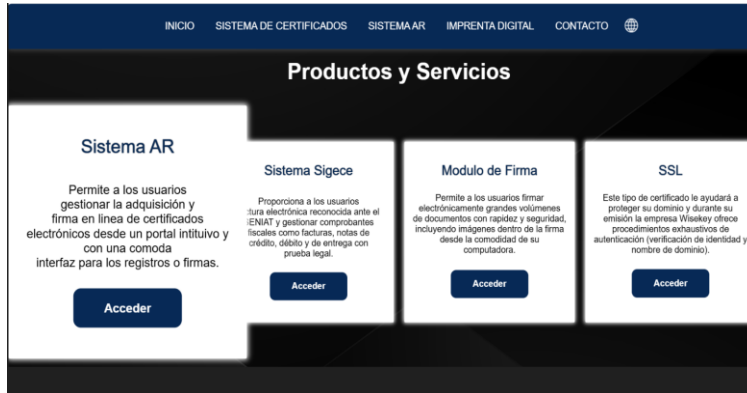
INICIO SISTEMA DE CERTIFICADOS SISTEMA AR IMPRENTA DIGITAL CONTACTO

Productos y Servicios

Sistema AR

Permite a los usuarios gestionar la adquisición y firma en linea de certificados electrónicos desde un portal intituivo y con una comoda interfaz para los registros o firmas.

Acceder

Sistema Sigece

Proporciona a los usuarios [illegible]ctura electrónica reconocida ante el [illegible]ENIAT y gestionar comprobantes fiscales como facturas, notas de crédito, débito y de entrega con prueba legal.

Acceder

Modulo de Firma

Permite a los usuarios firmar electrónicamente grandes volúmenes de documentos con rapidez y seguridad, incluyendo imágenes dentro de la firma desde la comodidad de su computadora.

Acceder

SSL

Este tipo de certificado le ayudará a proteger su dominio y durante su emisión la empresa Wisekey ofrece procedimientos exhaustivos de autenticación (verificación de identidad y nombre de dominio).

Acceder